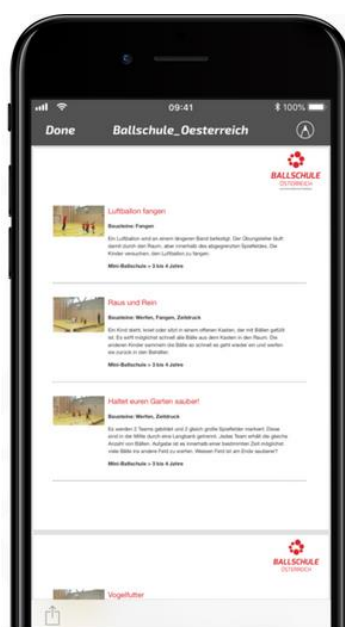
09:41

100%

Done

Ballschule_Oesterreich

BALLSCHULE
ÖSTERREICH

Luftballon fangen

Bausteine: Fangen

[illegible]

Mini-Ballschule > 3 bis 4 Jahre

Raus und Rein

Bausteine: Werfen, Fangen, Zeitdruck

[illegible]

Mini-Ballschule > 3 bis 4 Jahre

Haltet euren Garten sauber!

Bausteine: Werfen, Zeitdruck

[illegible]

Mini-Ballschule > 3 bis 4 Jahre

BALLSCHULE
ÖSTERREICH

Vogelfutter